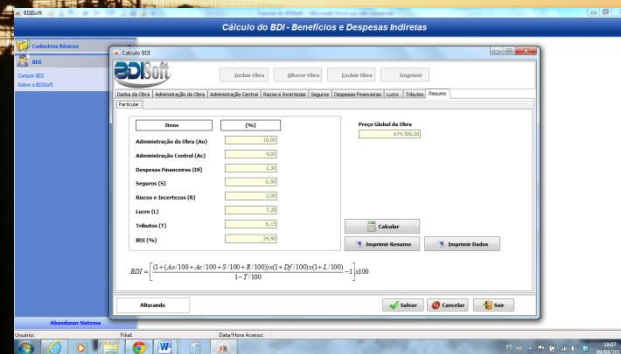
BDISoft

Cálculo do BDI - Benefícios e Despesas Indiretas

Cadastros Básicos

BDI

Compor BDI
Sobre o BDISoft

Cálculo BDI

BDISoft

Incluir Obra | Alterar Obra | Excluir Obra | Imprimir

Dados da Obra | Administração da Obra | Administração Central | Riscos e Incertezas | Seguros | Despesas Financeiras | Lucro | Tributos | Resumo

Particular

| Itens | (%) |
|---|---|
| Administração da Obra (Ao) | 10,00 |
| Administração Central (Ac) | 9,00 |
| Despesas Financeiras (Df) | 1,30 |
| Seguros (S) | 0,50 |
| Riscos e Incertezas (R) | 2,00 |
| Lucro (L) | 7,00 |
| Tributos (T) | 5,15 |
| BDI (%) | 34,90 |

Preço Global da Obra
674.500,00

Calcular

Imprimir Resumo

Imprimir Dados

$BDI = \left[\frac{(1+(Ao/100+Ac/100+S/100+R/100)(\alpha)+Df/100)x(1+L/100)}{1-T/100}-1\right]x100$

Alterando

Salvar | Cancelar | Sair

Abandonar Sistema

Usuário: | Filial: | Data/Hora Acesso: